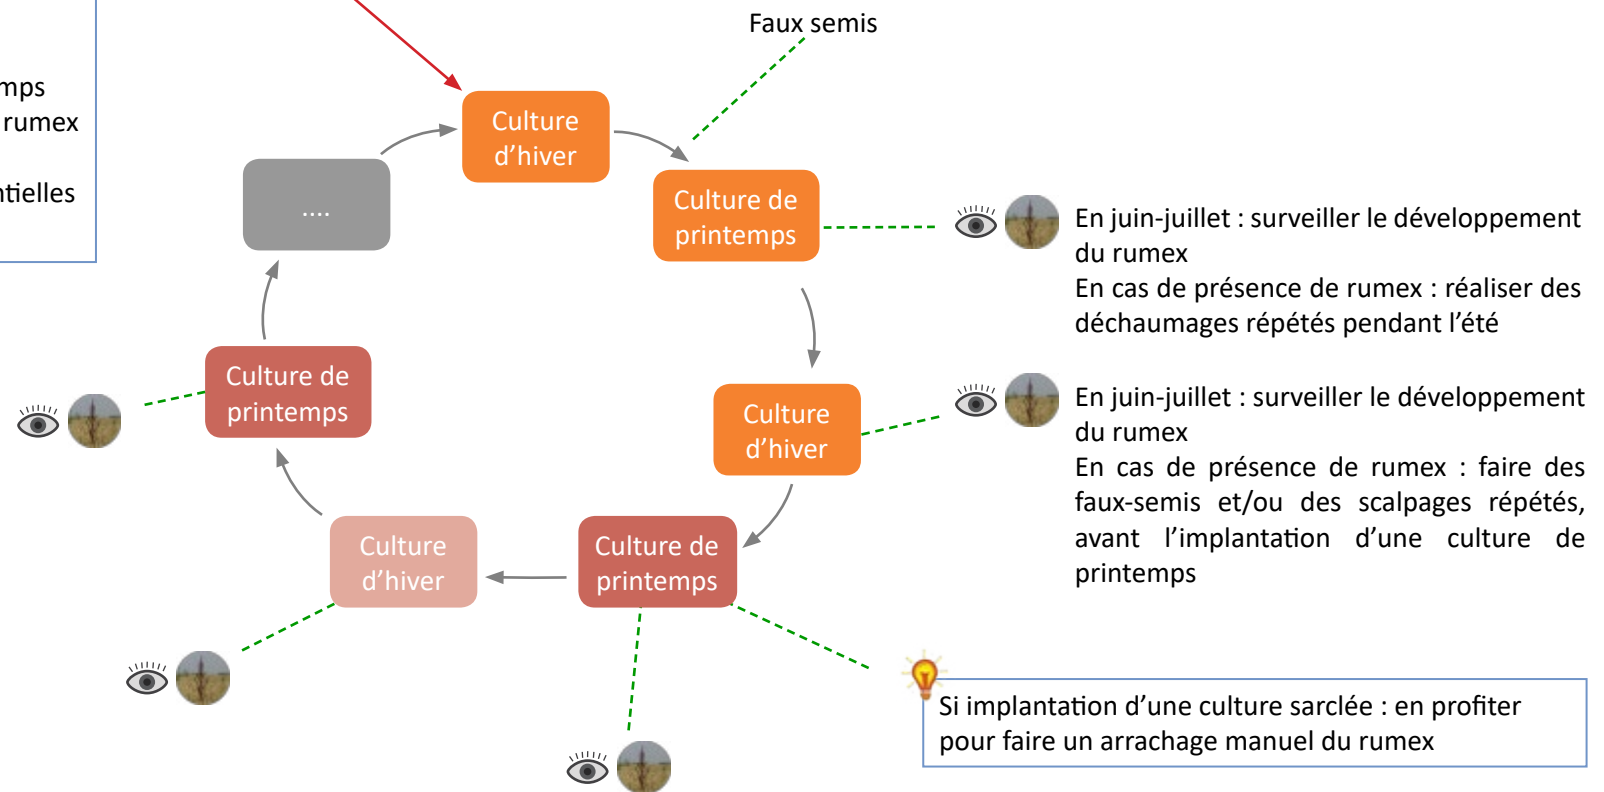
mps
rumex

ntielles

Faux semis

Culture d'hiver

Culture de printemps

En juin-juillet : surveiller le développement du rumex
En cas de présence de rumex : réaliser des déchaumages répétés pendant l'été

....

Culture d'hiver

En juin-juillet : surveiller le développement du rumex
En cas de présence de rumex : faire des faux-semis et/ou des scalpages répétés, avant l'implantation d'une culture de printemps

Culture de printemps

Culture d'hiver

Culture de printemps

Si implantation d'une culture sarclée : en profiter pour faire un arrachage manuel du rumex